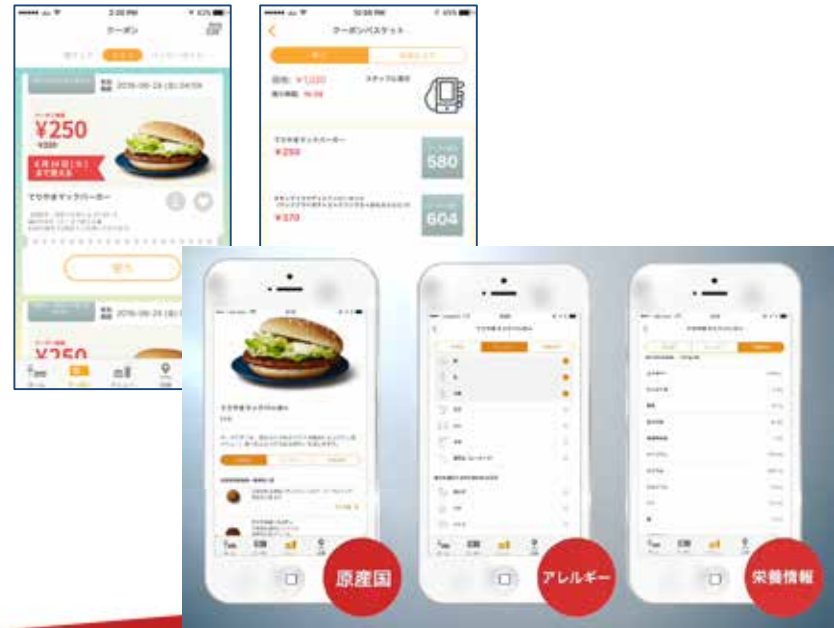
2:38 PM
クーポン
¥250
¥320
6月14日(火)まで使える
てりやきマックバーガー
使う
2016-06-24 (金) 24:59
2016-06-24 (金)
¥250

10:38 PM
クーポンバスケット
合計: ¥1,020
スタッフに提示
てりやきマックバーガー
¥250
580
¥370
604

原産国
アレルギー
栄養情報